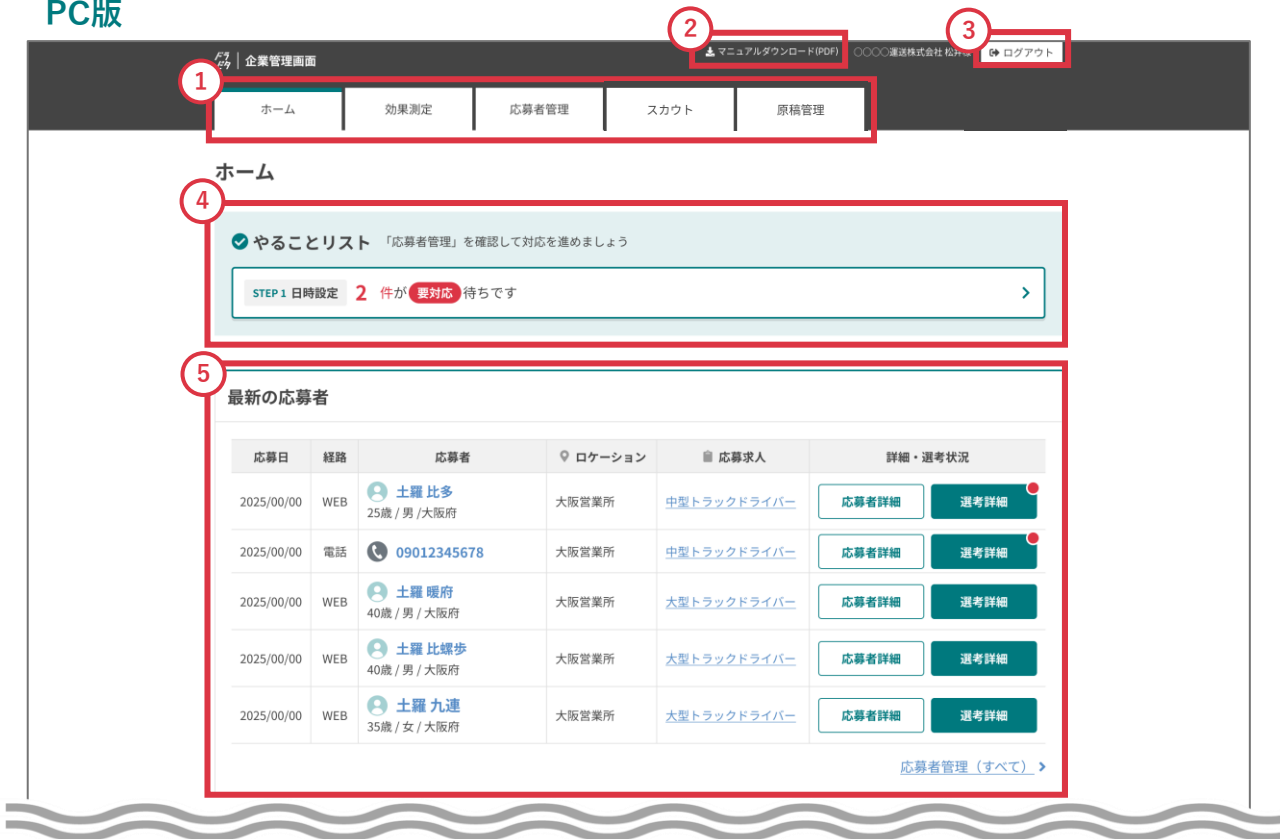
PC版

2
マニュアルダウンロード(PDF)
〇〇〇〇運送株式会社 松井様
3
ログアウト

企業管理画面

1
ホーム
効果測定
応募者管理
スカウト
原稿管理

ホーム

4
やることリスト 「応募者管理」を確認して対応を進めましょう

STEP 1 日時設定 2 件が 要対応 待ちです

5
最新の応募者

| 応募日 | 経路 | 応募者 | ロケーション | 応募求人 | 詳細・選考状況 |
|---|---|---|---|---|---|
| 2025/00/00 | WEB | 土羅 比多 25歳 / 男 /大阪府 | 大阪営業所 | 中型トラックドライバー | 応募者詳細 選考詳細 |
| 2025/00/00 | 電話 | 09012345678 | 大阪営業所 | 中型トラックドライバー | 応募者詳細 選考詳細 |
| 2025/00/00 | WEB | 土羅 暖府 40歳 / 男 / 大阪府 | 大阪営業所 | 大型トラックドライバー | 応募者詳細 選考詳細 |
| 2025/00/00 | WEB | 土羅 比螺歩 40歳 / 男 / 大阪府 | 大阪営業所 | 大型トラックドライバー | 応募者詳細 選考詳細 |
| 2025/00/00 | WEB | 土羅 九連 35歳 / 女 / 大阪府 | 大阪営業所 | 大型トラックドライバー | 応募者詳細 選考詳細 |

応募者管理（すべて）